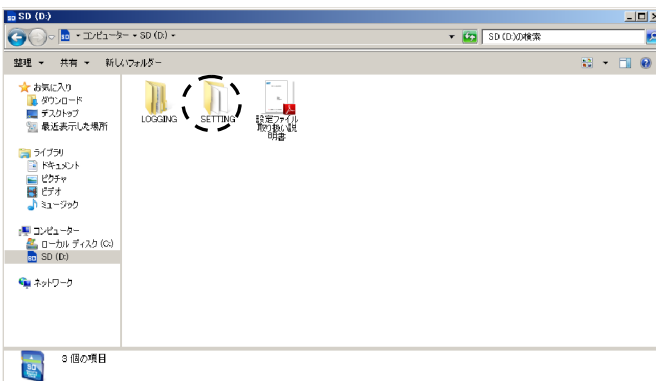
SD (D:)

コンピューター ▸ SD (D:) ▸

SD (D:)の検索

整理 ▾ 共有 ▾ 新しいフォルダー

お気に入り
ダウンロード
デスクトップ
最近表示した場所

ライブラリ
ドキュメント
ピクチャ
ビデオ
ミュージック

コンピューター
ローカル ディスク (C:)
SD (D:)

ネットワーク

LOGGING
SETTING
設定ファイル取り扱い説明書

SD

3 個の項目